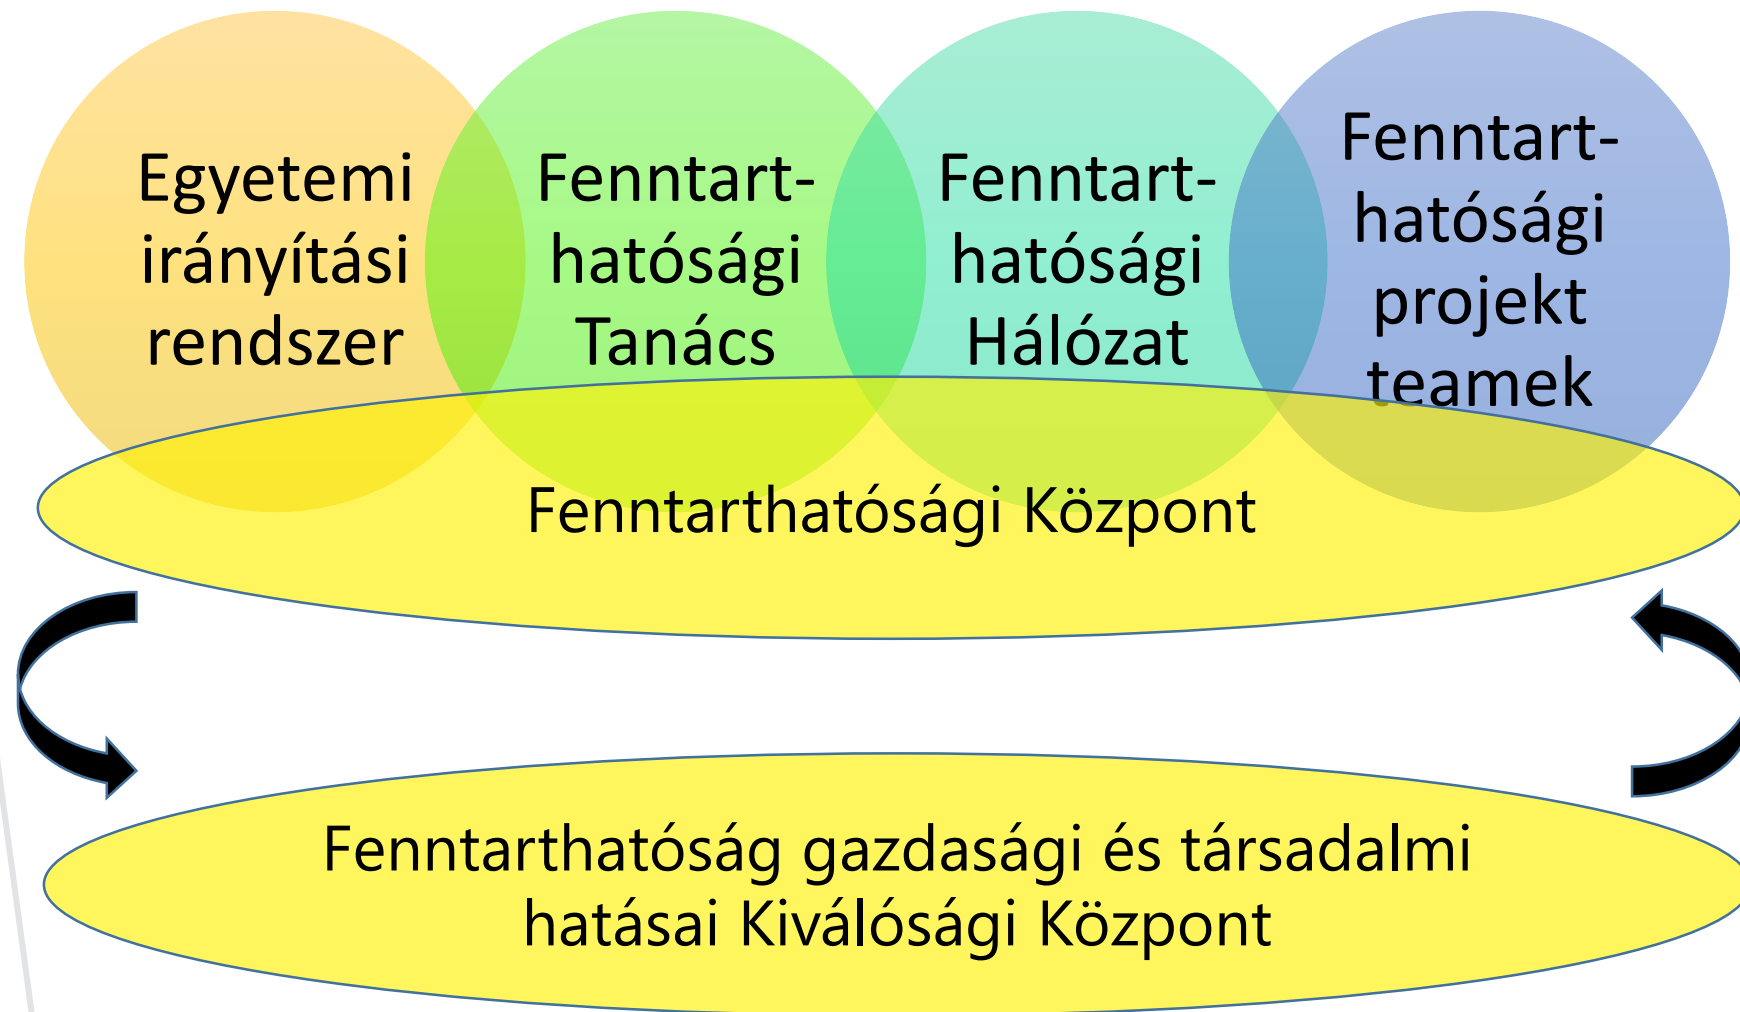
Egyetemi irányítási rendszer

Fenntarthatósági Tanács

Fenntarthatósági Hálózat

Fenntarthatósági projekt teamek

Fenntarthatósági Központ

Fenntarthatóság gazdasági és társadalmi hatásai Kiválósági Központ